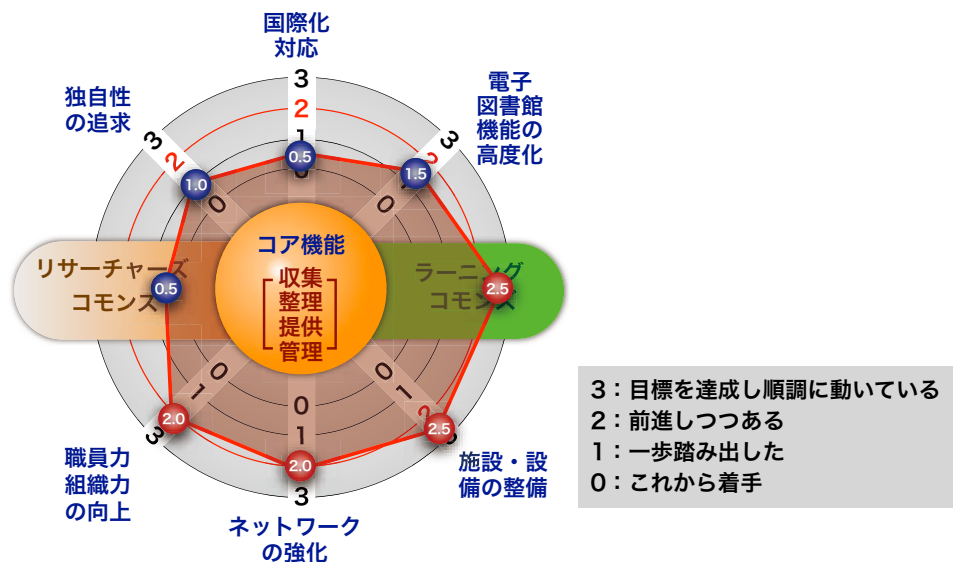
国際化
対応

電子
図書館
機能の
高度化

独自性
の追求

リサーチャーズ
コモンズ

ラーニング
コモンズ

コア機能
収集
整理
提供
管理

職員力
組織力
の向上

ネットワーク
の強化

施設・設
備の整備

3
2
1
0
0.5
1.0
1.5
2.5
0.5
2.0
2.0
2.5

3：目標を達成し順調に動いている
2：前進しつつある
1：一歩踏み出した
0：これから着手